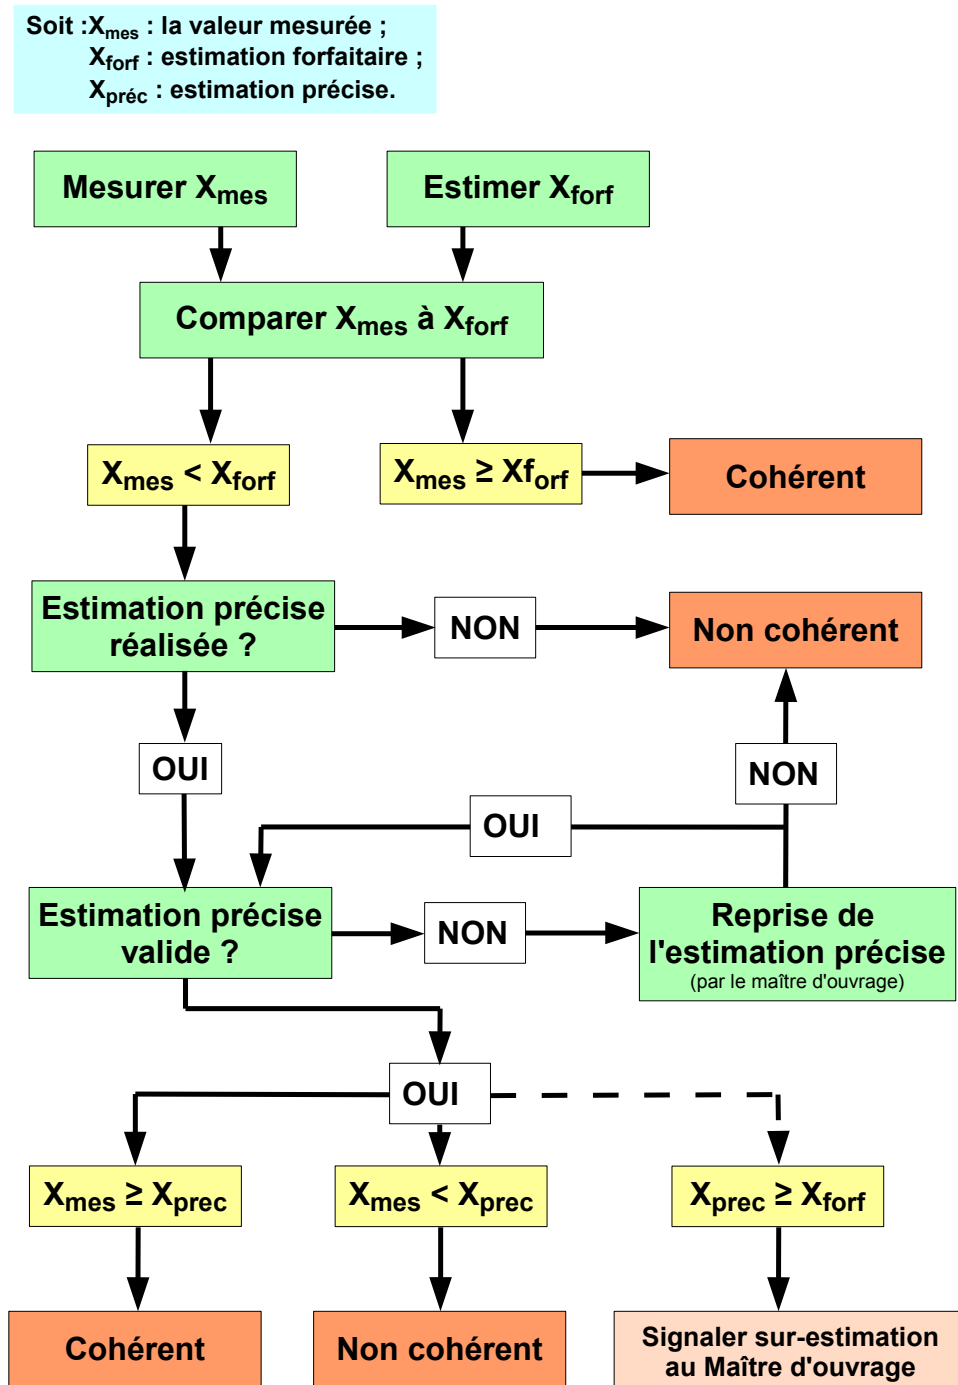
Soit : $X_{mes}$ : la valeur mesurée ;
$X_{forf}$ : estimation forfaitaire ;
$X_{préc}$ : estimation précise.

Mesurer $X_{mes}$

Estimer $X_{forf}$

Comparer $X_{mes}$ à $X_{forf}$

$X_{mes} < X_{forf}$

$X_{mes} \geq Xf_{orf}$

Cohérent

Estimation précise réalisée ?

NON

Non cohérent

OUI

NON

OUI

Estimation précise valide ?

NON

Reprise de l'estimation précise
(par le maître d'ouvrage)

OUI

$X_{mes} \geq X_{prec}$

$X_{mes} < X_{prec}$

$X_{prec} \geq X_{forf}$

Cohérent

Non cohérent

Signaler sur-estimation au Maître d'ouvrage